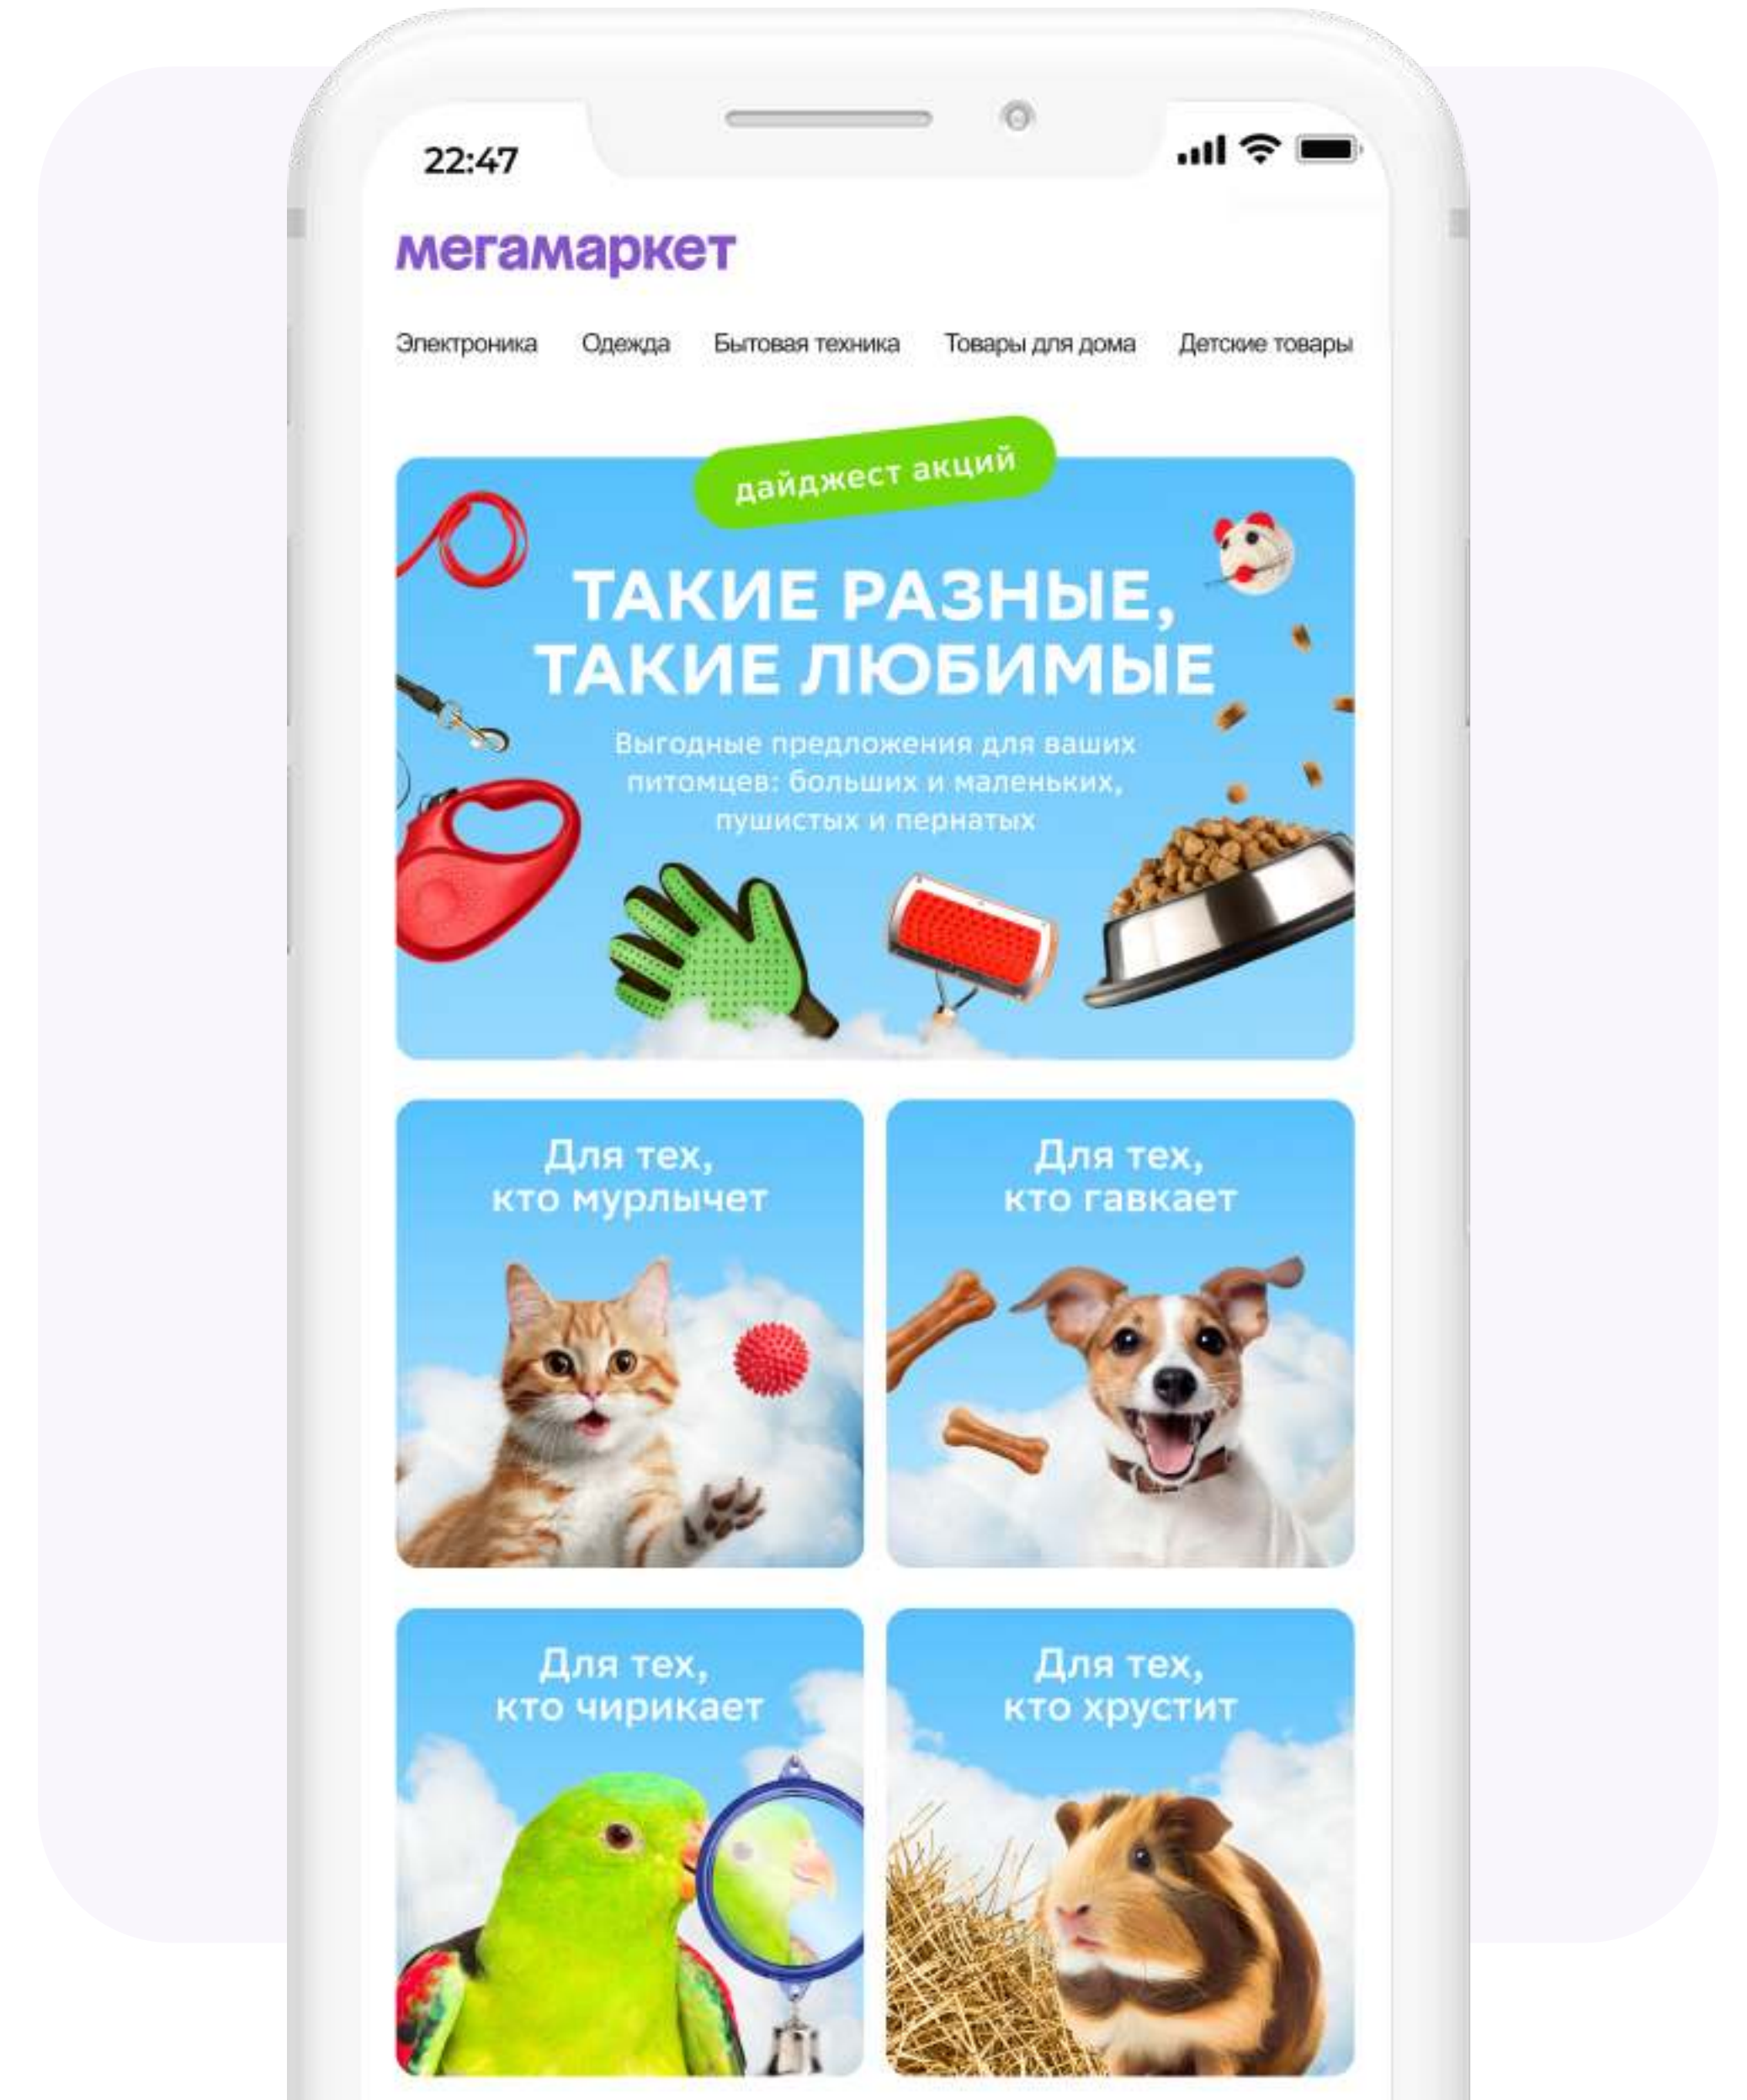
22:47

мегамаркет

Электроника Одежда Бытовая техника Товары для дома Детские товары

дайджест акций

ТАКИЕ РАЗНЫЕ, ТАКИЕ ЛЮБИМЫЕ

Выгодные предложения для ваших питомцев: больших и маленьких, пушистых и пернатых

Для тех, кто мурлычет

Для тех, кто гавкает

Для тех, кто чирикает

Для тех, кто хрустит